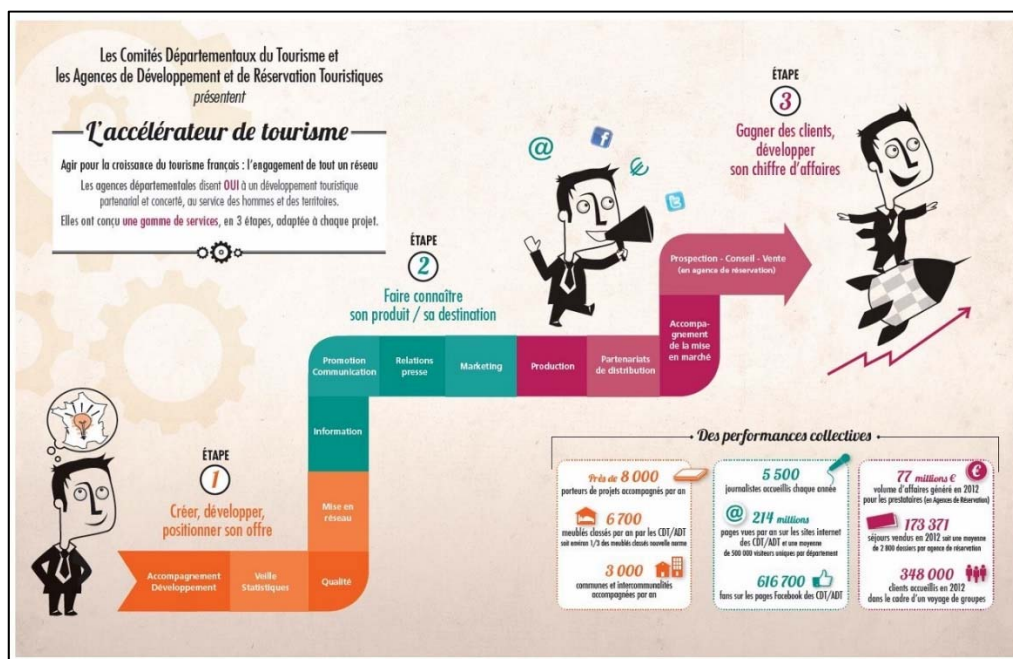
Les Comités Départementaux du Tourisme et les Agences de Développement et de Réservation Touristiques
présentent

L'accélérateur de tourisme

Agir pour la croissance du tourisme français : l'engagement de tout un réseau

Les agences départementales disent OUI à un développement touristique partenarial et concerté, au service des hommes et des territoires.

Elles ont conçu une gamme de services, en 3 étapes, adaptée à chaque projet.

ÉTAPE
1
Créer, développer, positionner son offre

Accompagnement Développement

Veille Statistiques

Qualité

Mise en réseau

Information

ÉTAPE
2
Faire connaître son produit / sa destination

Promotion Communication

Relations presse

Marketing

Production

Partenariats de distribution

Accompagnement de la mise en marché

Prospection - Conseil - Vente
(en agence de réservation)

ÉTAPE
3
Gagner des clients, développer son chiffre d'affaires

Des performances collectives

Près de 8 000
porteurs de projets accompagnés par an

6 700
meublés classés par an par les CDT/ADT
soit environ 1/3 des meublés classés nouvelle norme

3 000
communes et intercommunalités accompagnées par an

5 500
journalistes accueillis chaque année

214 millions
pages vues par an sur les sites internet des CDT/ADT et une moyenne de 500 000 visiteurs uniques par département

616 700
fans sur les pages Facebook des CDT/ADT

77 millions €
volume d'affaires généré en 2012 pour les prestataires (en Agences de Réservation)

173 371
séjours vendus en 2012 soit une moyenne de 2 800 dossiers par agence de réservation

348 000
clients accueillis en 2012 dans le cadre d'un voyage de groupes